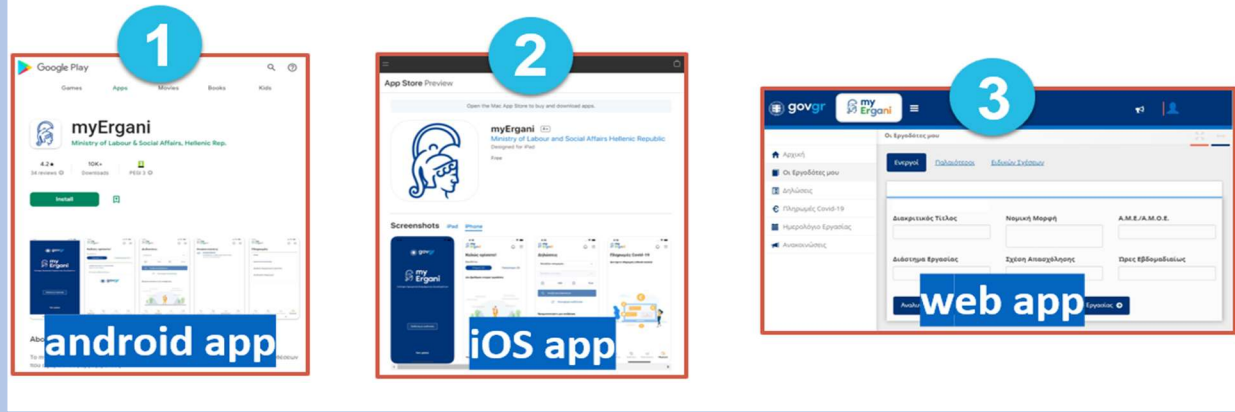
1

Google Play

Games Apps Movies Books Kids

myErgani

Ministry of Labour & Social Affairs, Hellenic Rep.

4.2★ 34 reviews

10K+ Downloads

PEGI 3

Install

android app

2

App Store Preview

Open the Mac App Store to buy and download apps.

myErgani

Ministry of Labour and Social Affairs Hellenic Republic

Designed for iPad

Free

Screenshots iPad iPhone

iOS app

3

govgr

my Ergani

Οι Εργοδότες μου

Αρχική

Οι Εργοδότες μου

Δηλώσεις

Πληρωμές Covid-19

Ημερολόγιο Εργασίας

Ανακοινώσεις

Ενεργοί Παλαιότεροι Ειδικών Σχέσεων

Διακριτικός Τίτλος

Νομική Μορφή

Α.Μ.Ε./Α.Μ.Ο.Ε.

Διεύθυνση Εργασίας

Σχέση Απασχόλησης

Ώρες Εβδομαδιαίως

Αναλ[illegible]

Εργασίας

web app